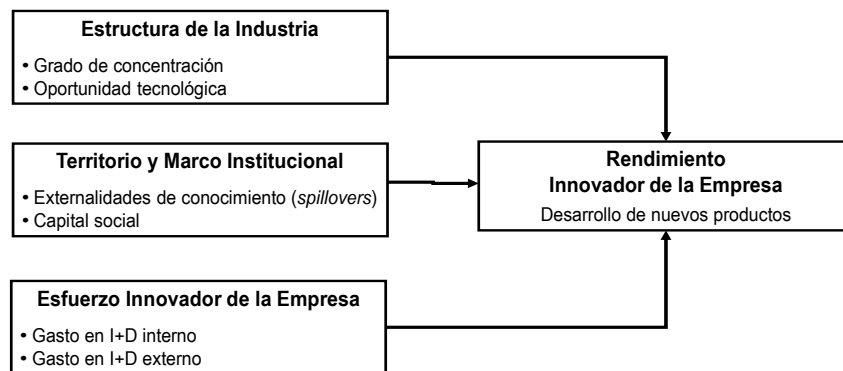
Estructura de la Industria

• Grado de concentración
• Oportunidad tecnológica

Territorio y Marco Institucional

• Externalidades de conocimiento (*spillovers*)
• Capital social

Esfuerzo Innovador de la Empresa

• Gasto en I+D interno
• Gasto en I+D externo

Rendimiento Innovador de la Empresa

Desarrollo de nuevos productos